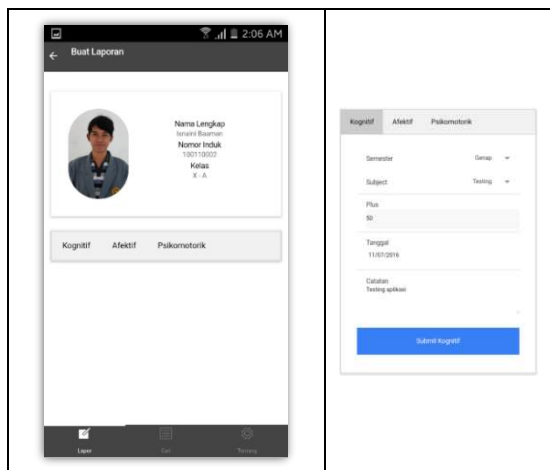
2:06 AM

Buat Laporan

Nama Lengkap
Isnaini Baaman
Nomor Induk
100110022
Kelas
X - A

Kognitif Afektif Psikomotorik

Lapor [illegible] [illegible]

Kognitif Afektif Psikomotorik

Semester Genap

Subject Testing

Plus
50

Tanggal
11/07/2016

Catatan
Testing aplikasi

Submit Kognitif